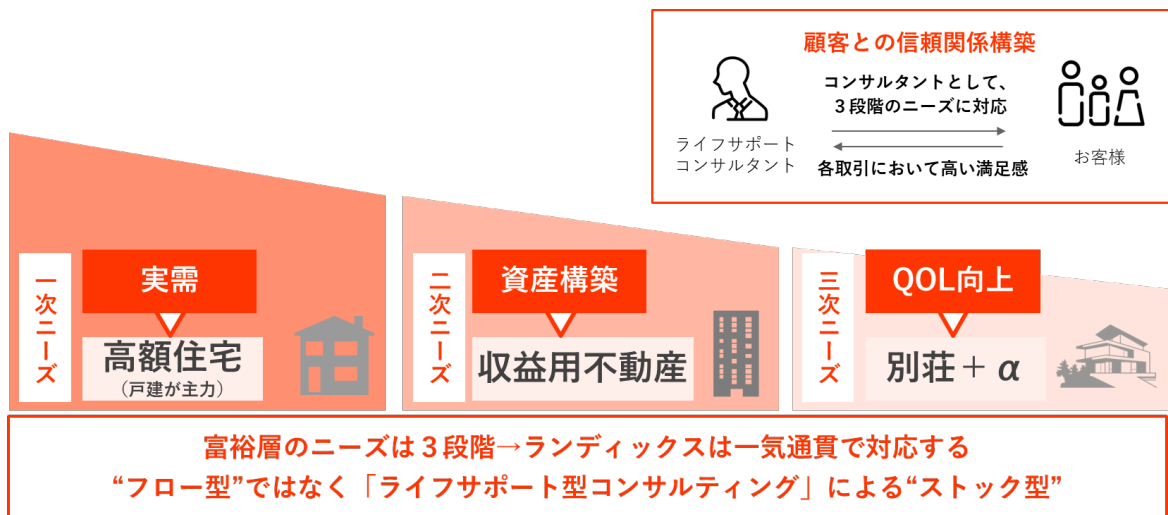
顧客との信頼関係構築

ライフサポート
コンサルタント

コンサルタントとして、
３段階のニーズに対応

各取引において高い満足感

お客様

一次ニーズ

実需

高額住宅
（戸建が主力）

二次ニーズ

資産構築

収益用不動産

三次ニーズ

QOL向上

別荘＋ $\alpha$

富裕層のニーズは３段階→ランディックスは一気通貫で対応する
“フロー型”ではなく「ライフサポート型コンサルティング」による“ストック型”